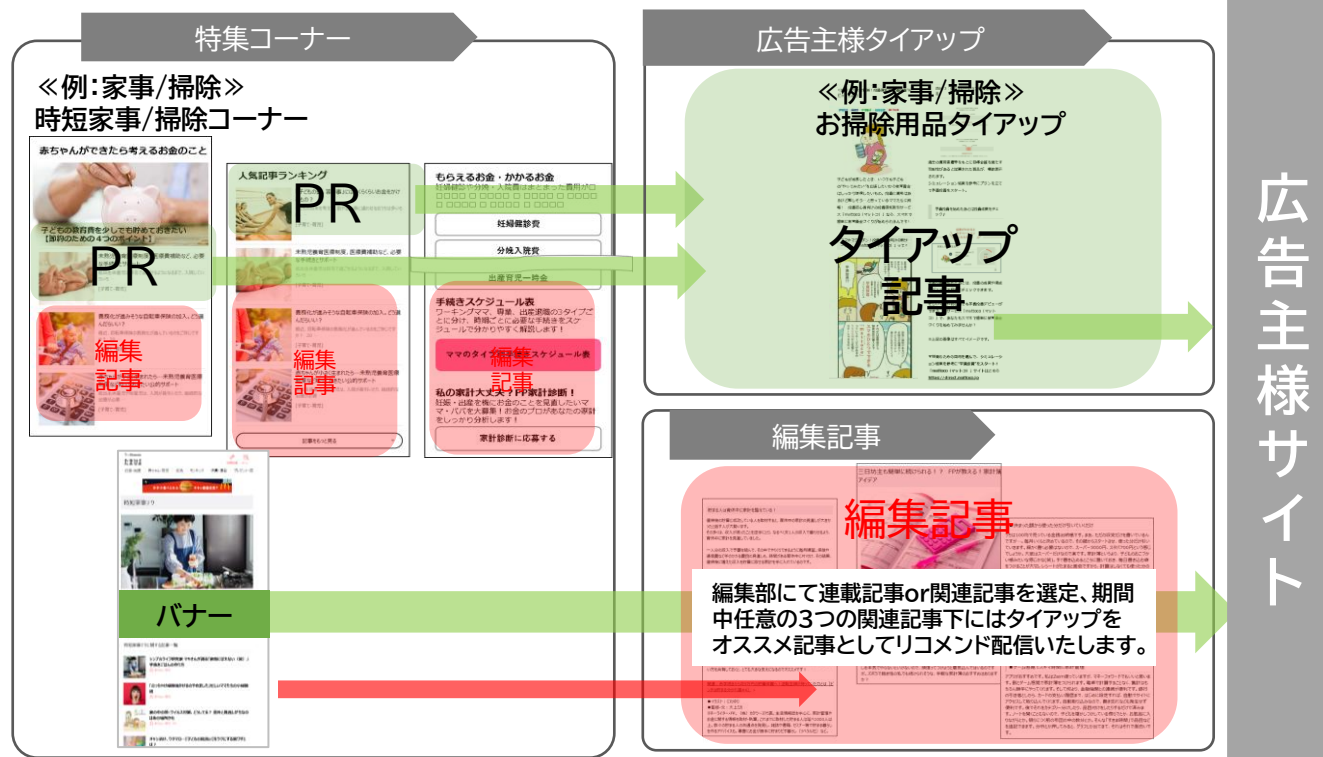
特集コーナー

≪例:家事/掃除≫
時短家事/掃除コーナー

赤ちゃんができたら考えるお金のこと

子どもの教育費を少しでも貯めておきたい【節約のための4つのポイント】

PR

編集記事

人気記事ランキング

PR

編集記事

記事をもっと見る

もらえるお金・かかるお金

妊婦健診費

分娩入院費

出産育児一時金

手続きスケジュール表
ワーキングママ、専業、出産週間の3タイプごとに分け、時期ごとに必要な手続きをスケジュールで分かりやすく解説します

ママのタイプ別手続きスケジュール表

編集記事

私の家計大丈夫？FP家計診断！
妊娠・出産を機にお金のことを見直したいママ・パパを大募集！お金のプロがあなたの家計をしっかり分析します

家計診断に応募する

時短家事まとめ

バナー

広告主様タイアップ

≪例:家事/掃除≫
お掃除用品タイアップ

タイアップ記事

編集記事

編集記事

編集部にて連載記事or関連記事を選定、期間中任意の3つの関連記事下にはタイアップをオススメ記事としてリコメンド配信いたします。

広告主様サイト